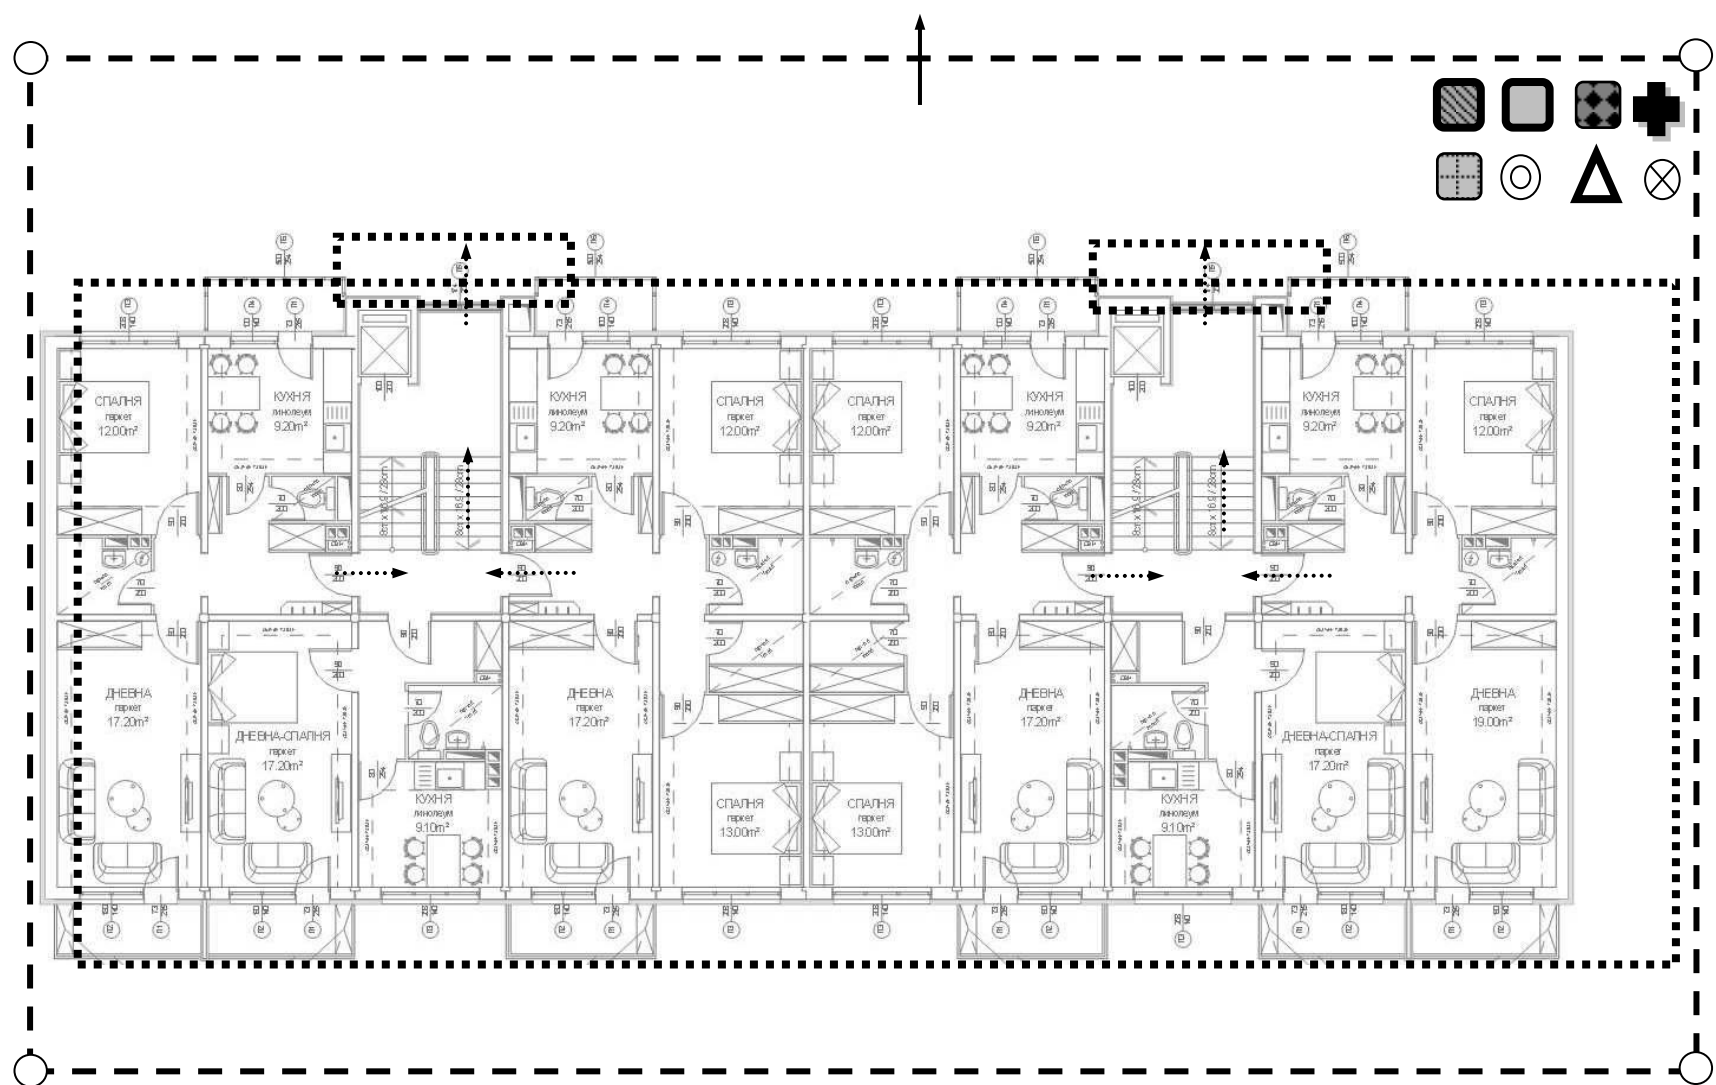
СПАЛНЯ
паркет
12.00m²

КУХНЯ
линолеум
9.20m²

КУХНЯ
линолеум
9.20m²

СПАЛНЯ
паркет
12.00m²

СПАЛНЯ
паркет
12.00m²

КУХНЯ
линолеум
9.20m²

КУХНЯ
линолеум
9.20m²

СПАЛНЯ
паркет
12.00m²

ДНЕВНА
паркет
17.20m²

ДНЕВНА-СПАЛНЯ
паркет
17.20m²

КУХНЯ
линолеум
9.10m²

ДНЕВНА
паркет
17.20m²

СПАЛНЯ
паркет
13.00m²

СПАЛНЯ
паркет
13.00m²

ДНЕВНА
паркет
17.20m²

КУХНЯ
линолеум
9.10m²

ДНЕВНА-СПАЛНЯ
паркет
17.20m²

ДНЕВНА
паркет
19.00m²